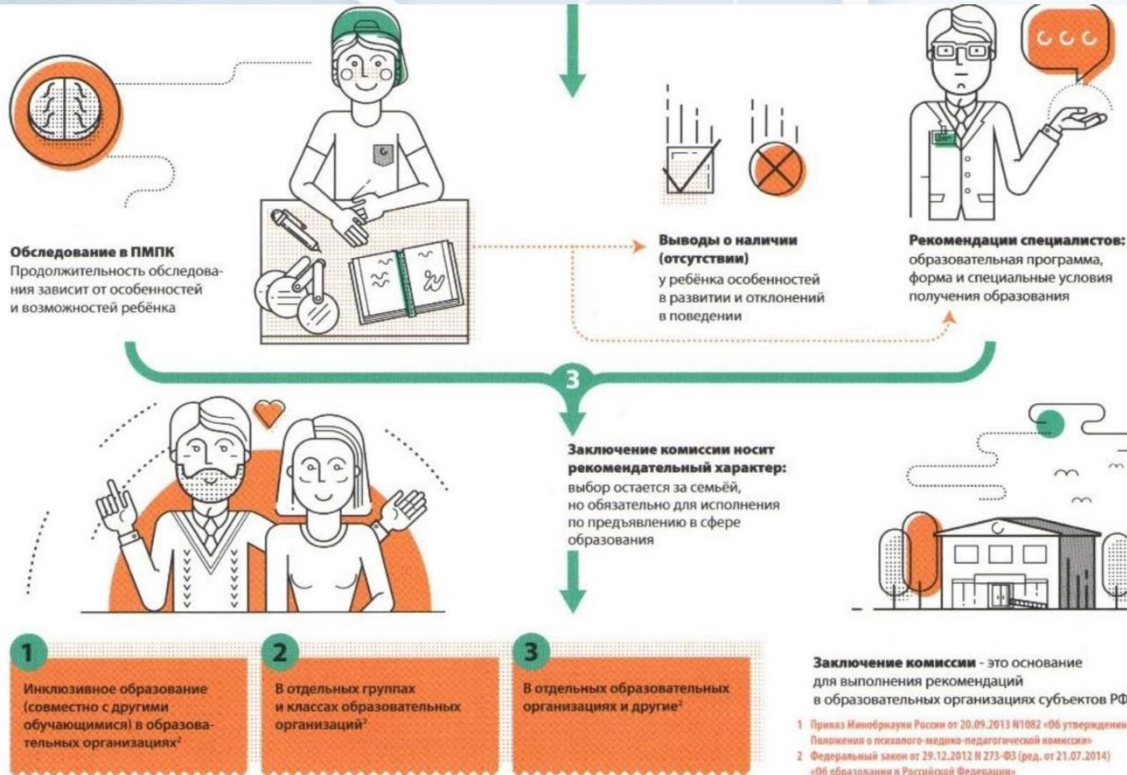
Обследование в ПМПК
Продолжительность обследования зависит от особенностей и возможностей ребёнка

Выводы о наличии (отсутствии)
у ребёнка особенностей в развитии и отклонений в поведении

Рекомендации специалистов:
образовательная программа, форма и специальные условия получения образования

3

Заключение комиссии носит рекомендательный характер:
выбор остается за семьёй, но обязательно для исполнения по предъявлению в сфере образования

1
Инклюзивное образование (совместно с другими обучающимися) в образовательных организациях$^2$

2
В отдельных группах и классах образовательных организаций$^2$

3
В отдельных образовательных организациях и другие$^2$

Заключение комиссии - это основание для выполнения рекомендаций в образовательных организациях субъектов РФ

1 Приказ Минобрнауки России от 20.09.2013 N1082 «Об утверждении Положения о психолого-медико-педагогической комиссии»
2 Федеральный закон от 29.12.2012 N 273-ФЗ (ред. от 21.07.2014) «Об образовании в Российской Федерации»